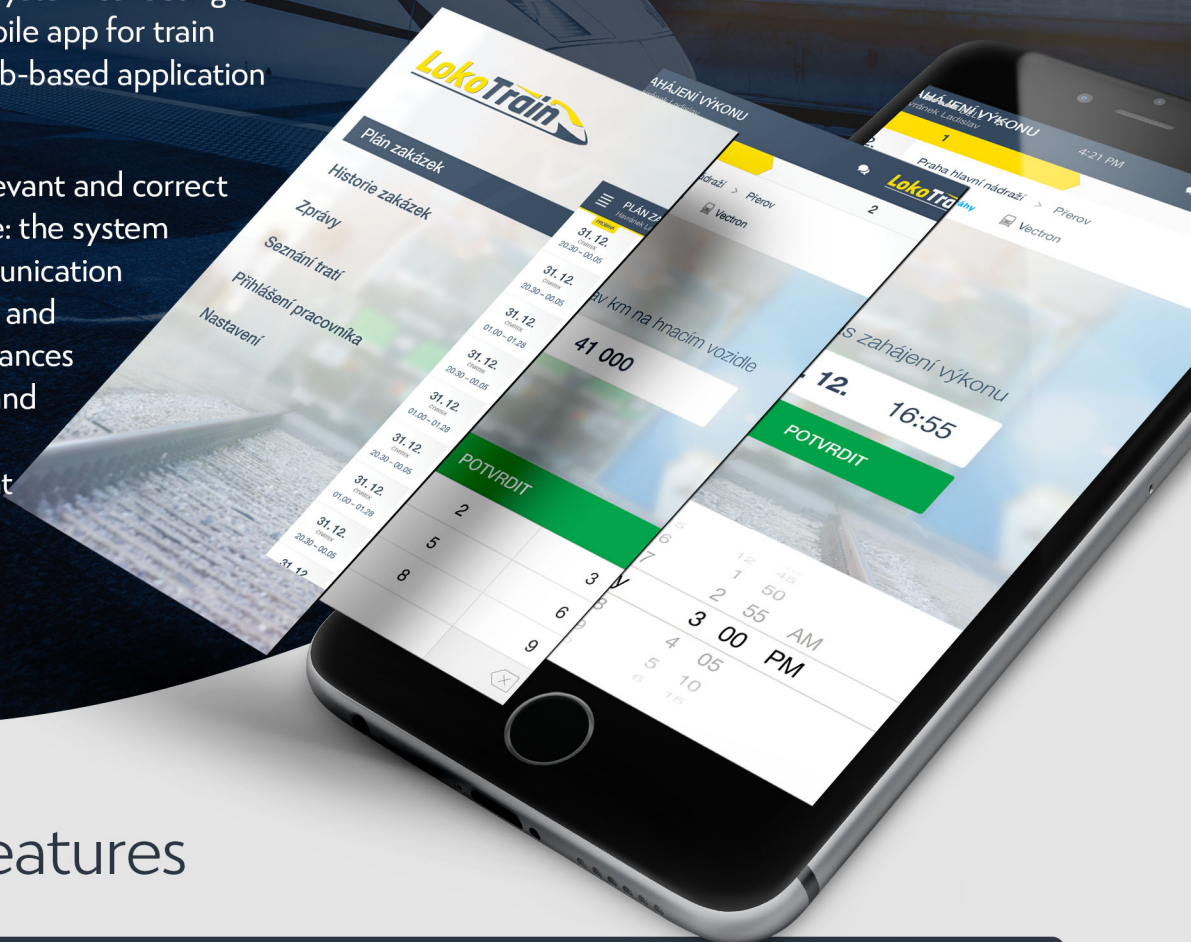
bile app for train
b-based application

evant and correct
e: the system
unication
and
ances
nd

t

LokoTrain
Plán zakázek
Historie zakázek
Zprávy
Seznání tratí
Přihlášení pracovníka
Nastavení

PLÁN ZA
Havránek L
31. 12.
20.30 – 00.05
31. 12.
20.30 – 00.05
31. 12.
01.00 – 01.28
31. 12.
20.30 – 00.05
31. 12.
01.00 – 01.28
31. 12.
20.30 – 00.05
31. 12.
01.00 – 01.28
31. 12.
20.30 – 00.05
31. 12.

ZAHÁJENÍ VÝKONU
nádraží > Přerov
Vectron
2
av km na hnacím vozidle
41 000
POTVRDIT
2
3
5
6
8
9

ZAHÁJENÍ VÝKONU
Havránek Ladislav
4:21 PM
1
Praha hlavní nádraží > Přerov
Vectron
s zahájení výkonu
12.
16:55
POTVRDIT
1 50
2 55 AM
3 00 PM
4 05
5 10

eatures